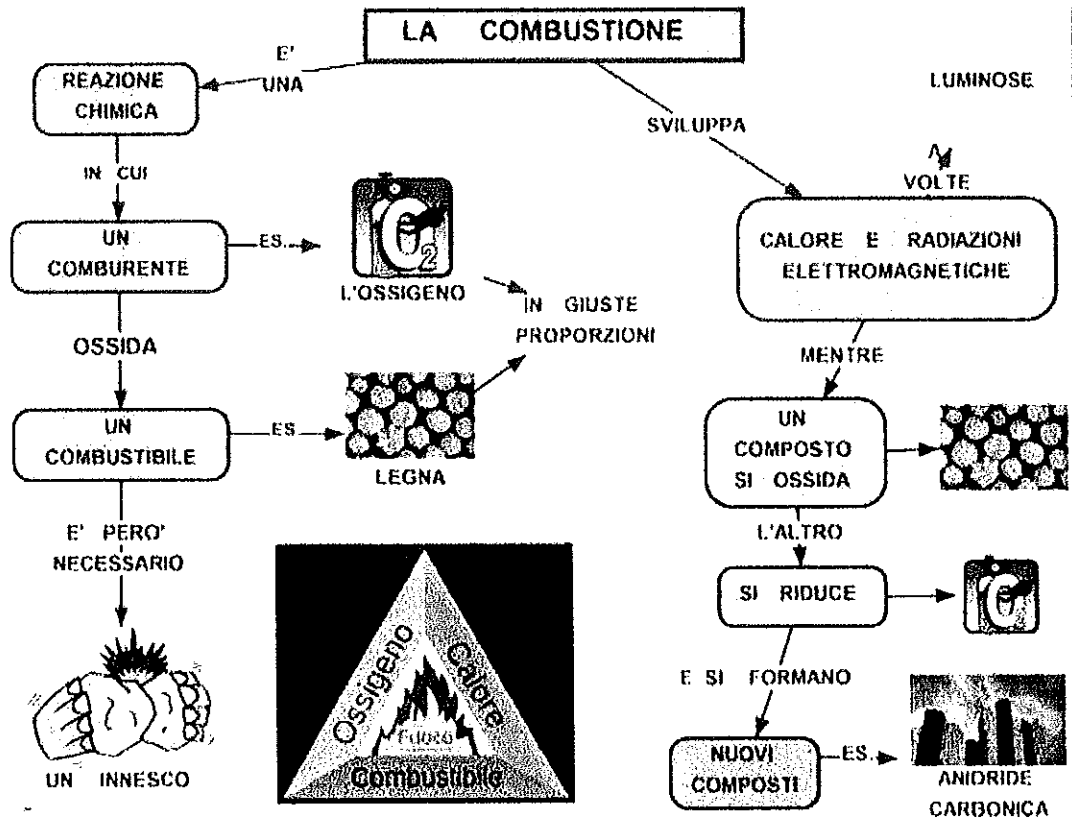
LA COMBUSTIONE

E' UNA

REAZIONE CHIMICA

IN CUI

UN COMBURENTE

ES.

$O_2$

L'OSSIGENO

IN GIUSTE PROPORZIONI

OSSIDA

UN COMBUSTIBILE

ES.

LEGNA

E' PERO' NECESSARIO

UN INNESCO

Ossigeno

Calore

Fuoco

Combustibile

SVILUPPA

LUMINOSE

A VOLTE

CALORE E RADIAZIONI ELETTROMAGNETICHE

MENTRE

UN COMPOSTO SI OSSIDA

L'ALTRO

SI RIDUCE

E SI FORMANO

NUOVI COMPOSTI

ES.

ANIDRIDE CARBONICA